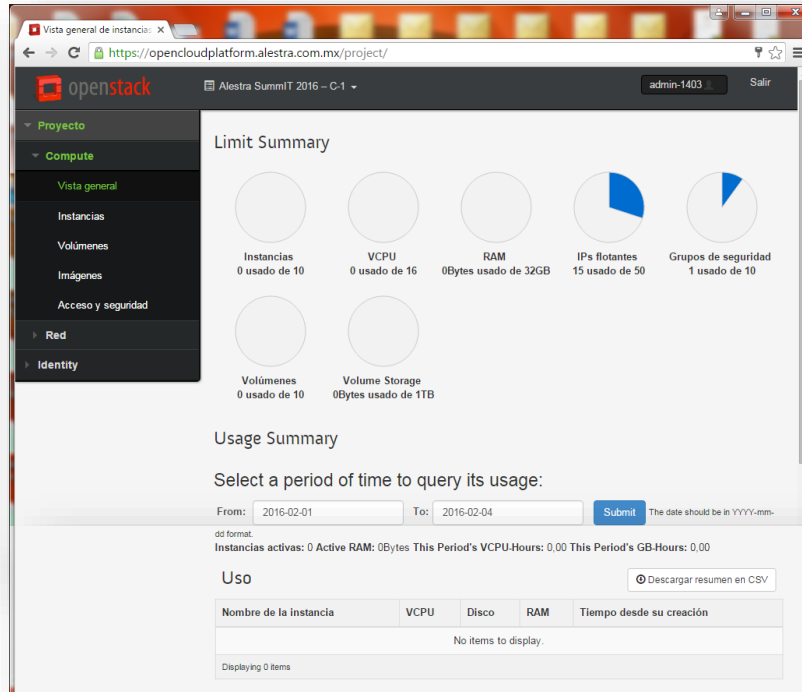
Vista general de instancia ×

https://opencloudplatform.alestra.com.mx/project/

openstack

Alestra SummIT 2016 – C-1

admin-1403

Salir

Proyecto

Compute

Vista general

Instancias

Volúmenes

Imágenes

Acceso y seguridad

Red

Identity

Limit Summary

Instancias
0 usado de 10

VCPU
0 usado de 16

RAM
0Bytes usado de 32GB

IPs flotantes
15 usado de 50

Grupos de seguridad
1 usado de 10

Volúmenes
0 usado de 10

Volume Storage
0Bytes usado de 1TB

Usage Summary

Select a period of time to query its usage:

From: 2016-02-01 To: 2016-02-04 Submit The date should be in YYYY-mm-dd format.

Instancias activas: 0 Active RAM: 0Bytes This Period's VCPU-Hours: 0,00 This Period's GB-Hours: 0,00

Uso

Descargar resumen en CSV

| Nombre de la instancia | VCPU | Disco | RAM | Tiempo desde su creación |
|---|---|---|---|---|
| No items to display. | | | | |

Displaying 0 items